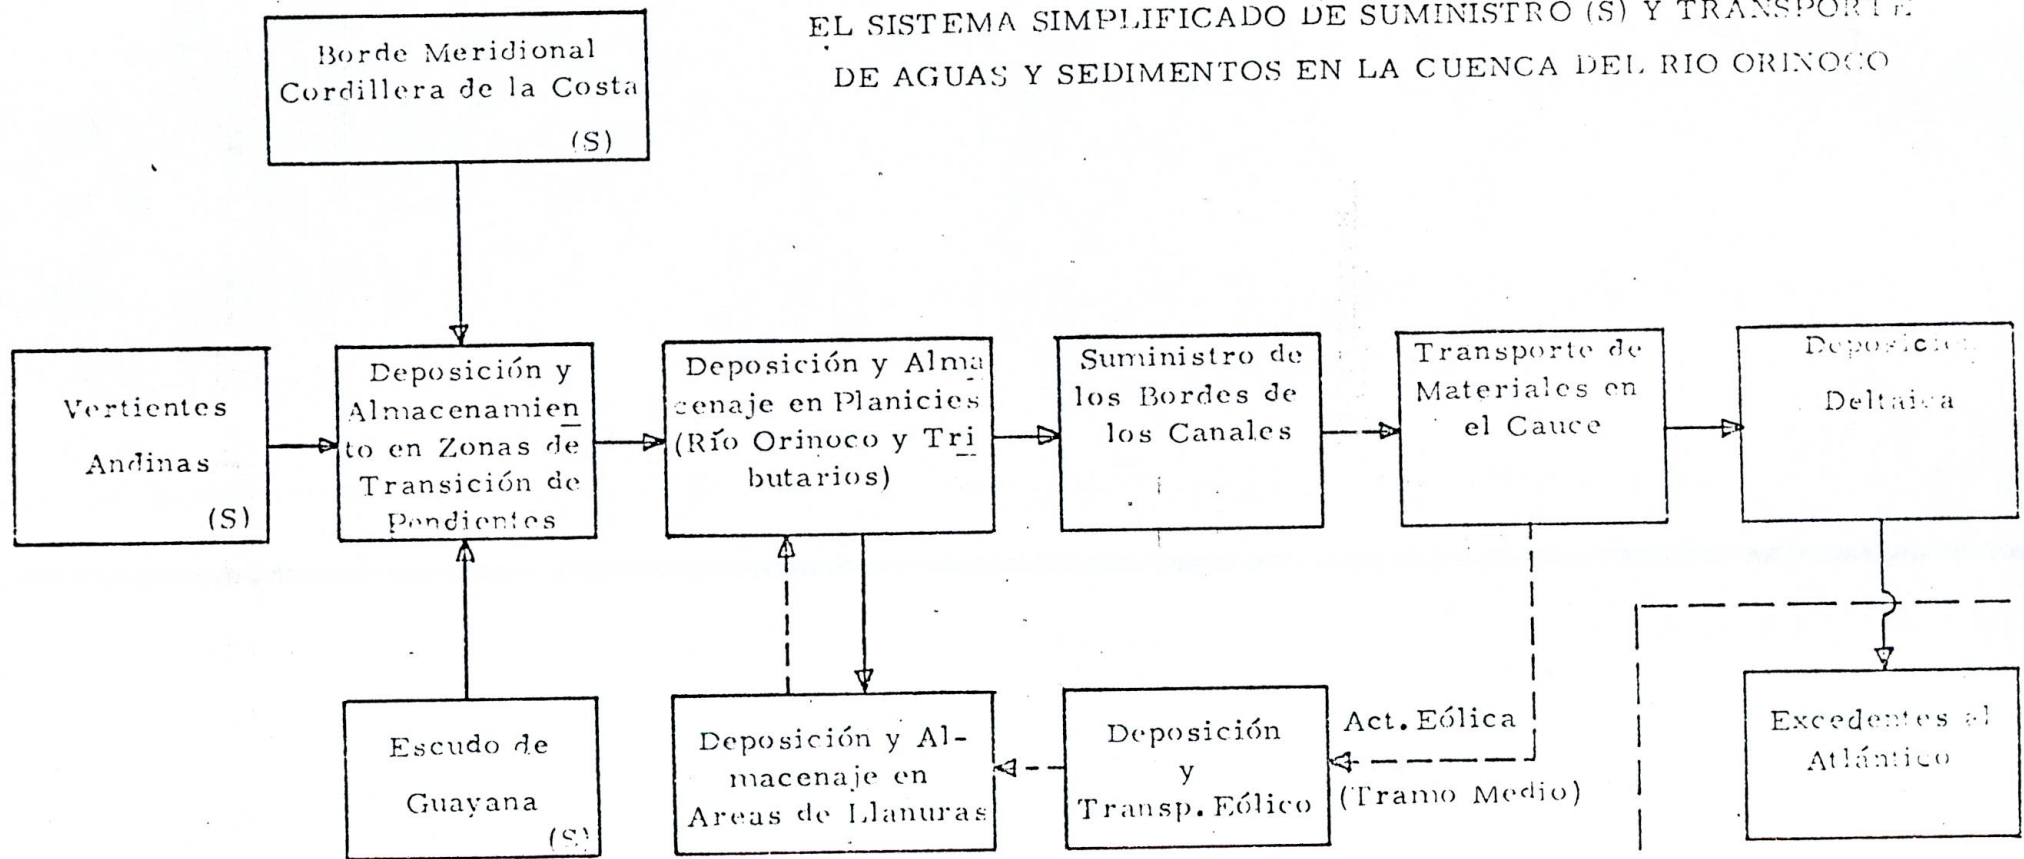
EL SISTEMA SIMPLIFICADO DE SUMINISTRO (S) Y TRANSPORTE DE AGUAS Y SEDIMENTOS EN LA CUENCA DEL RIO ORINOCO

Borde Meridional Cordillera de la Costa (S)

Vertientes Andinas (S)

Deposición y Almacenamiento en Zonas de Transición de Pendientes

Deposición y Almacenaje en Planicies (Río Orinoco y Tributarios)

Suministro de los Bordes de los Canales

Transporte de Materiales en el Cauce

Deposición Deltaica

Escudo de Guayana (S)

Deposición y Almacenaje en Areas de Llanuras

Deposición y Transp. Eólico

Act. Eólica

(Tramo Medio)

Excedentes al Atlántico